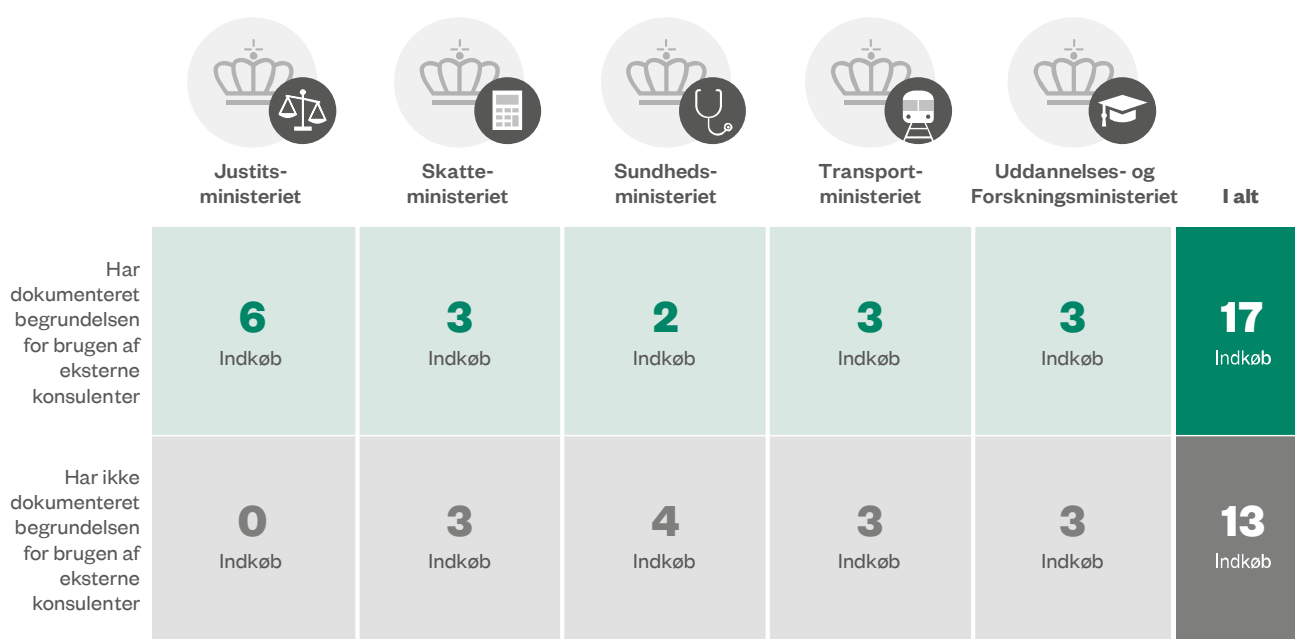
| | Justitsministeriet | Skatteministeriet | Sundhedsministeriet | Transportministeriet | Uddannelses- og Forskningsministeriet | I alt |
|---|---|---|---|---|---|---|
| Har dokumenteret begrundelsen for brugen af eksterne konsulenter | 6 Indkøb | 3 Indkøb | 2 Indkøb | 3 Indkøb | 3 Indkøb | 17 Indkøb |
| Har ikke dokumenteret begrundelsen for brugen af eksterne konsulenter | 0 Indkøb | 3 Indkøb | 4 Indkøb | 3 Indkøb | 3 Indkøb | 13 Indkøb |